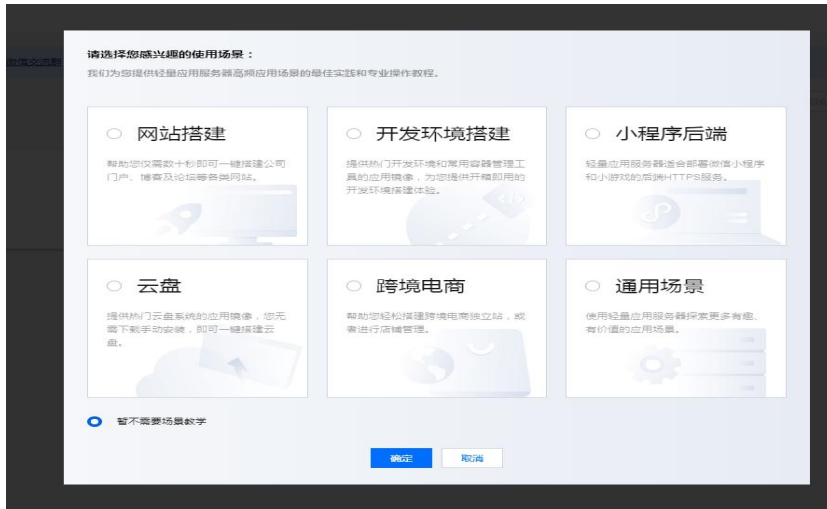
请选择您感兴趣的使用场景：

我们为您提供轻量应用服务器高频应用场景的最佳实践和专业操作教程。

网站搭建

帮助您仅需数十秒即可一键搭建公司门户、博客及论坛等各类网站。

开发环境搭建

提供热门开发环境和常用容器管理工具的应用镜像，为您提供开箱即用的开发环境搭建体验。

小程序后端

轻量应用服务器适合部署微信小程序和小游戏的后端HTTPS服务。

云盘

提供热门云盘系统的应用镜像，您无需下载手动安装，即可一键搭建云盘。

跨境电商

帮助您轻松搭建跨境电商独立站，或者进行店铺管理。

通用场景

使用轻量应用服务器探索更多有趣、有价值的应用场景。

暂不需要场景教学

确定

取消